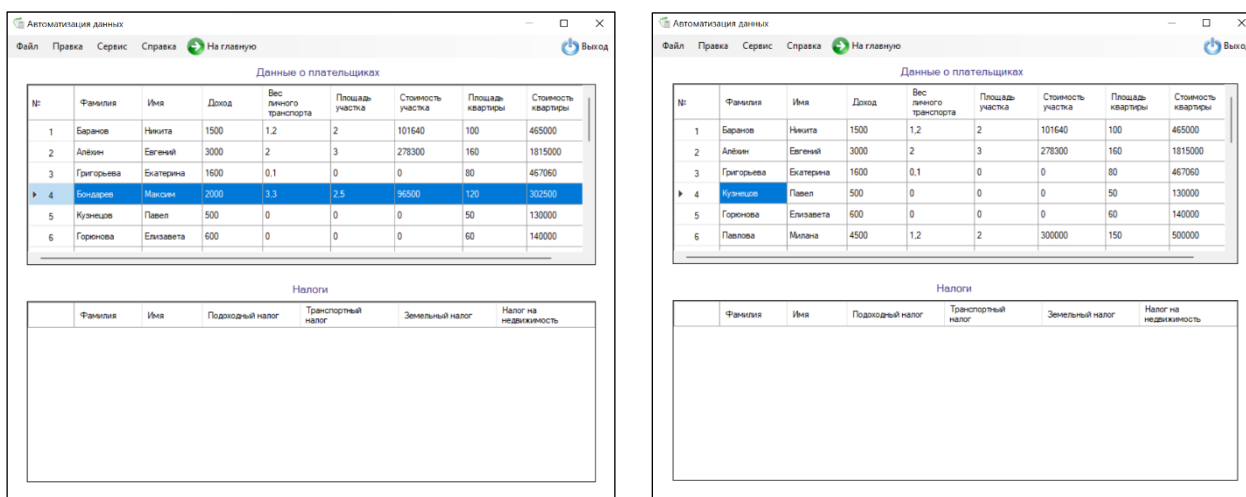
Автоматизация данных

Файл Правка Сервис Справка На главную Выход

Данные о плательщиках

| №: | Фамилия | Имя | Доход | Вес личного транспорта | Площадь участка | Стоимость участка | Площадь квартиры | Стоимость квартиры |
|---|---|---|---|---|---|---|---|---|
| 1 | Баранов | Никита | 1500 | 1,2 | 2 | 101640 | 100 | 465000 |
| 2 | Алёхин | Евгений | 3000 | 2 | 3 | 278300 | 160 | 1815000 |
| 3 | Григорьева | Екатерина | 1600 | 0,1 | 0 | 0 | 80 | 467060 |
| 4 | Бондарев | Максим | 2000 | 3,3 | 2,5 | 96500 | 120 | 302500 |
| 5 | Кузнецов | Павел | 500 | 0 | 0 | 0 | 50 | 130000 |
| 6 | Горюнова | Елизавета | 600 | 0 | 0 | 0 | 60 | 140000 |

Налоги

| | Фамилия | Имя | Подоходный налог | Транспортный налог | Земельный налог | Налог на недвижимость |
|---|---|---|---|---|---|---|

Автоматизация данных

Файл Правка Сервис Справка На главную Выход

Данные о плательщиках

| №: | Фамилия | Имя | Доход | Вес личного транспорта | Площадь участка | Стоимость участка | Площадь квартиры | Стоимость квартиры |
|---|---|---|---|---|---|---|---|---|
| 1 | Баранов | Никита | 1500 | 1,2 | 2 | 101640 | 100 | 465000 |
| 2 | Алёхин | Евгений | 3000 | 2 | 3 | 278300 | 160 | 1815000 |
| 3 | Григорьева | Екатерина | 1600 | 0,1 | 0 | 0 | 80 | 467060 |
| 4 | Кузнецов | Павел | 500 | 0 | 0 | 0 | 50 | 130000 |
| 5 | Горюнова | Елизавета | 600 | 0 | 0 | 0 | 60 | 140000 |
| 6 | Павлова | Милана | 4500 | 1,2 | 2 | 300000 | 150 | 500000 |

Налоги

| | Фамилия | Имя | Подоходный налог | Транспортный налог | Земельный налог | Налог на недвижимость |
|---|---|---|---|---|---|---|